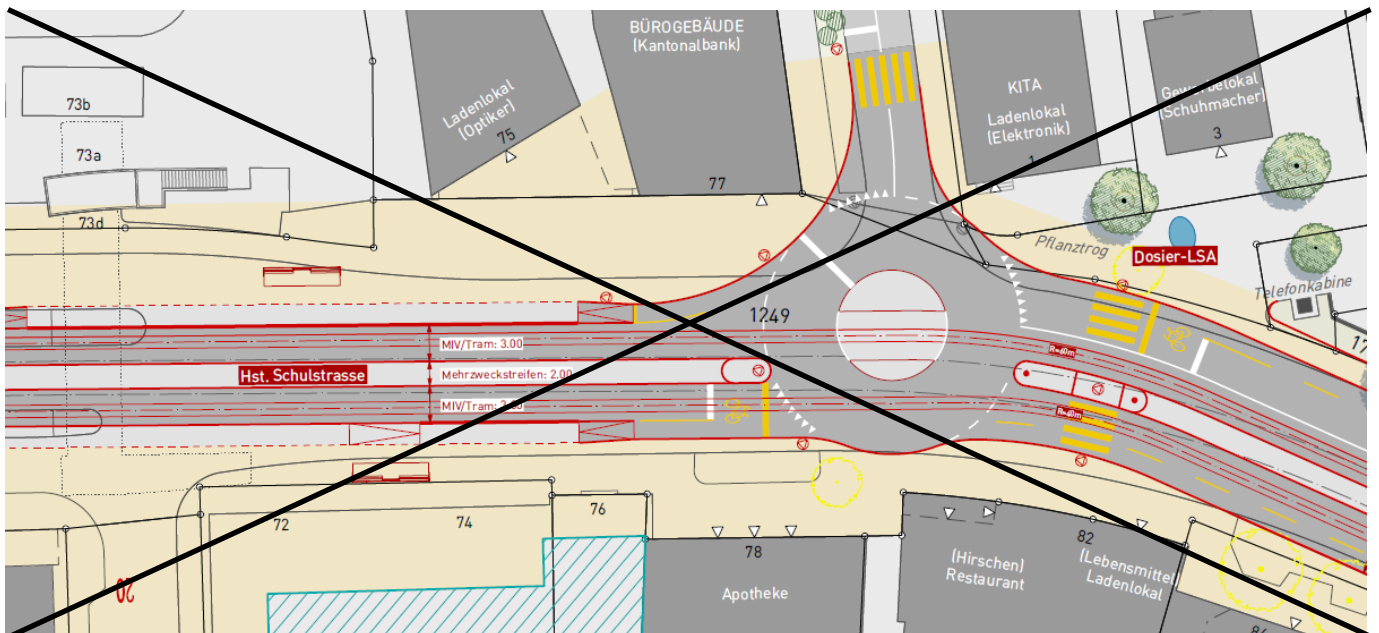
BÜROGEBÄUDE
(Kantonalbank)

KITA
Ladenlokal
(Elektronik)

Gewerbelokal
(Schuhmacher)
3

73b
73a
73d

Ladenlokal
(Optiker)
75

77

1

Pflanztrog
Dosier-LSA
Telefonkabine

1249

MIV/Tram: 3.00
Mehrzweckstreifen: 2.00
MIV/Tram: 3.00

Hst. Schulstrasse

R=40m
R=40m

72
74
76
78
Apotheke

(Hirschen)
Restaurant

82
(Lebensmittel)
Ladenlokal

17
30